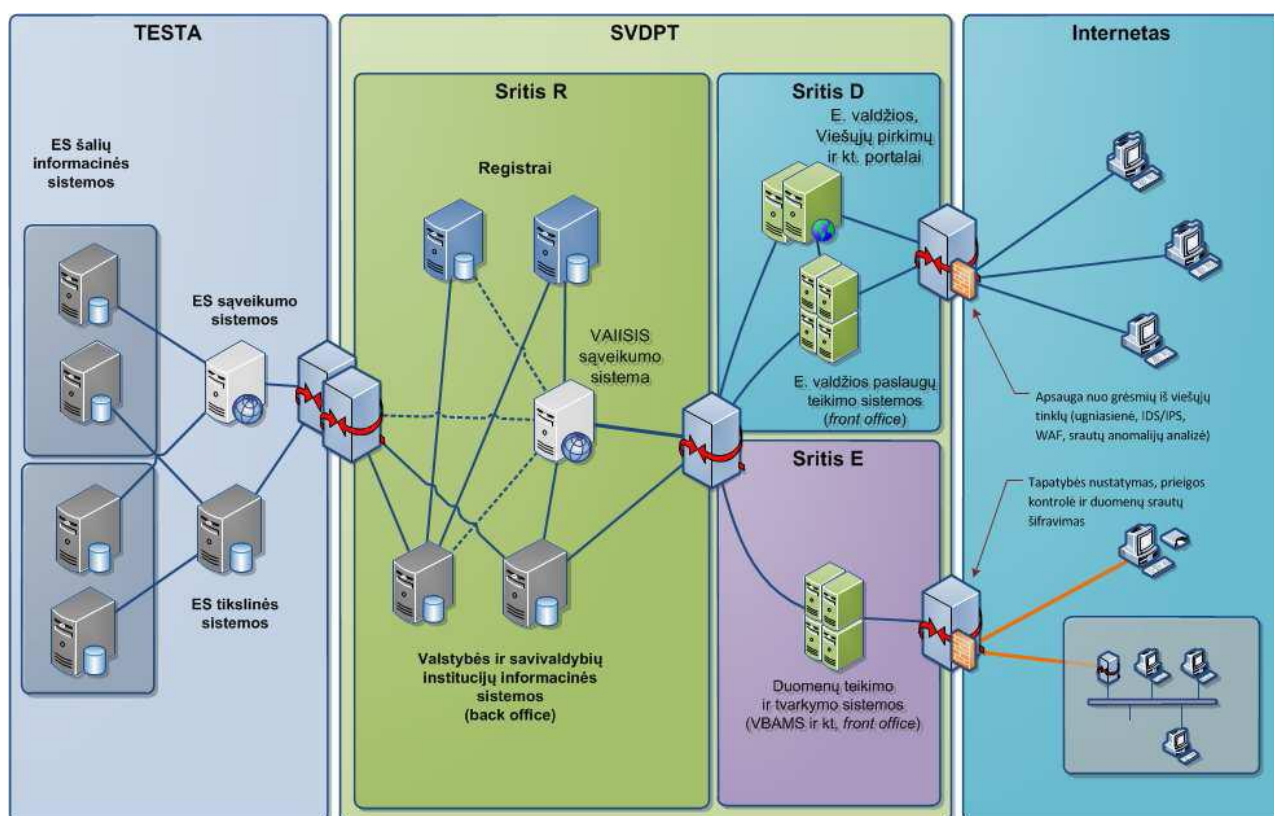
TESTA

ES šalių informacinės sistemos

ES sąveikumo sistemos

ES tikslinės sistemos

SVDPT

Sritis R

Registrai

VAIISIS sąveikumo sistema

Valstybės ir savivaldybių institucijų informacinės sistemos (back office)

Sritis D

E. valdžios, Viešųjų pirkimų ir kt. portalai

E. valdžios paslaugų teikimo sistemos (front office)

Sritis E

Duomenų teikimo ir tvarkymo sistemos (VBAMS ir kt, front office)

Internetas

Apsauga nuo grėsmių iš viešųjų tinklų (ugniasienė, IDS/IPS, WAF, srautų anomalijų analizė)

Tapatybės nustatymas, prieigos kontrolė ir duomenų srautų šifravimas